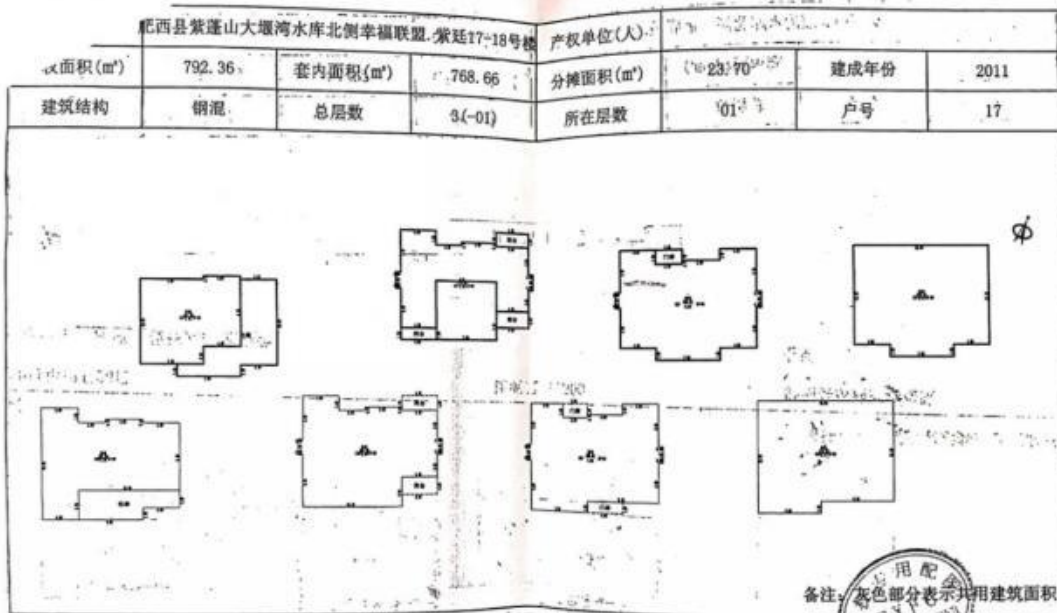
肥西县紫蓬山大堰湾水库北侧幸福联盟.紫廷17-18号楼 | 产权单位(人) | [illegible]

| 建筑面积(m²) | 792.36 | 套内面积(m²) | 768.66 | 分摊面积(m²) | 23.70 | 建成年份 | 2011 |
|---|---|---|---|---|---|---|---|
| 建筑结构 | 钢混 | 总层数 | 3(-01) | 所在层数 | 01-3 | 户号 | 17 |

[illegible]

备注：灰色部分表示共用建筑面积